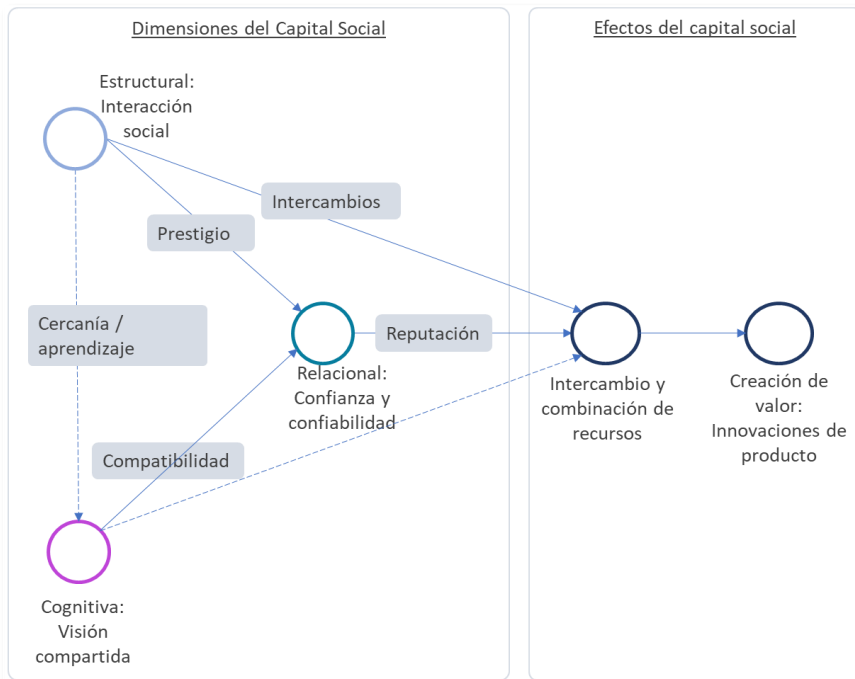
Dimensiones del Capital Social

Efectos del capital social

Estructural: Interacción social

Intercambios

Prestigio

Cercanía / aprendizaje

Reputación

Relacional: Confianza y confiabilidad

Intercambio y combinación de recursos

Creación de valor: Innovaciones de producto

Compatibilidad

Cognitiva: Visión compartida